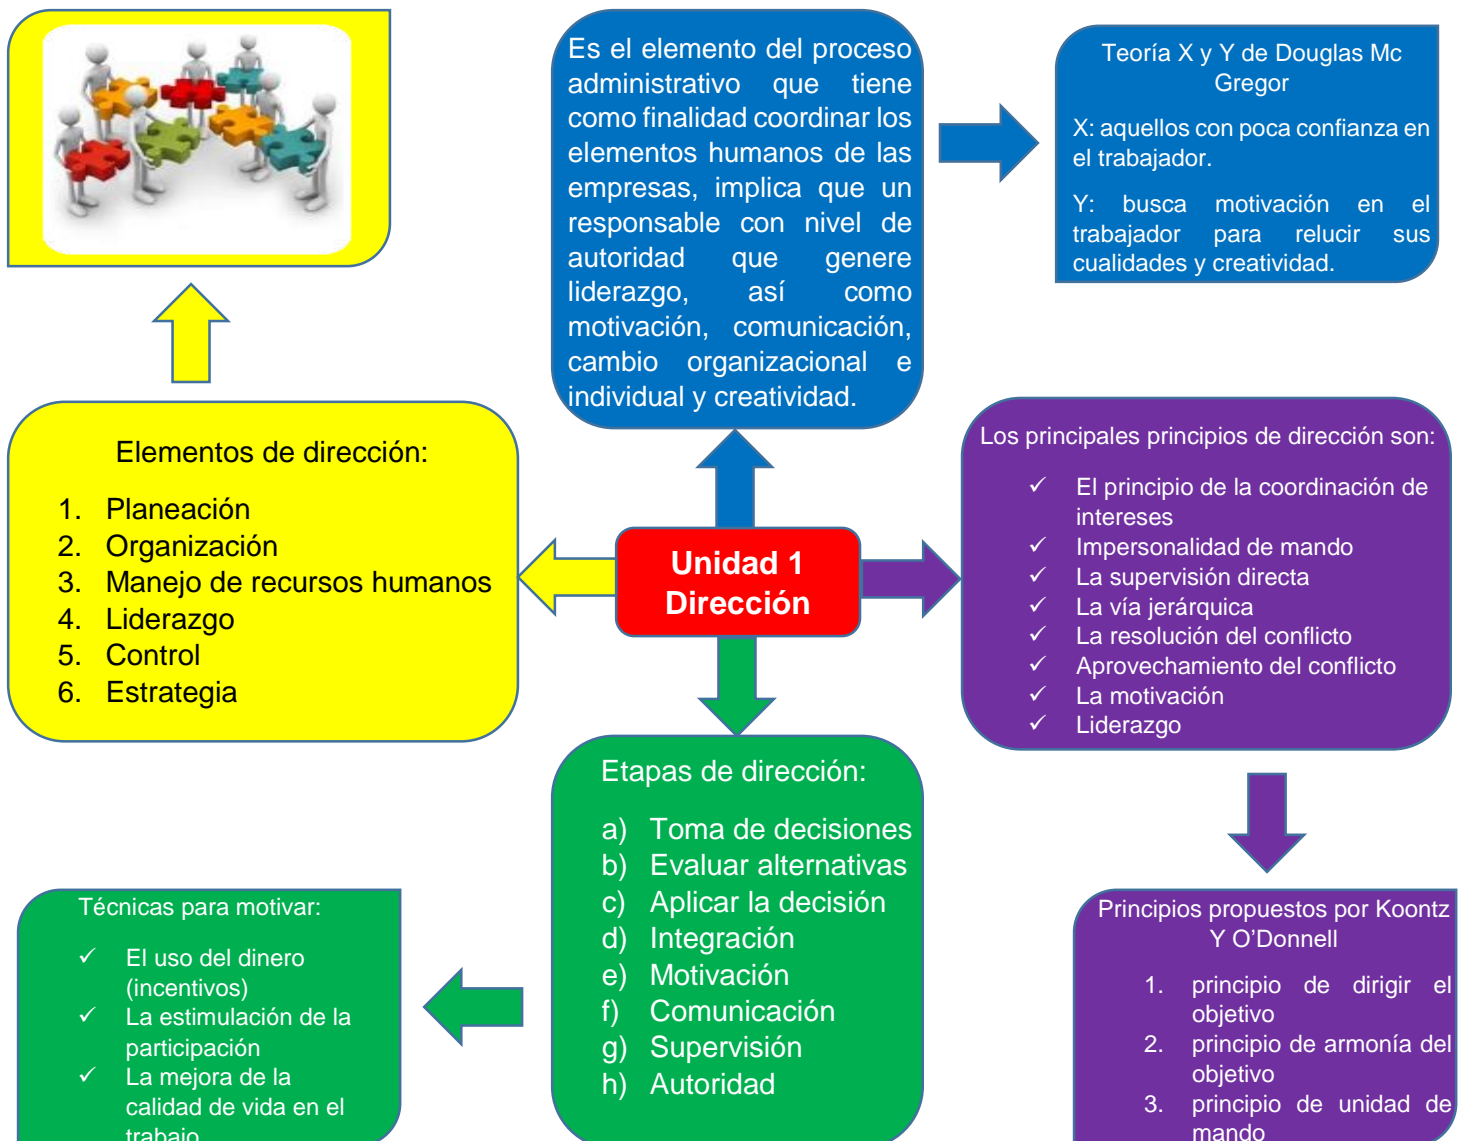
Es el elemento del proceso administrativo que tiene como finalidad coordinar los elementos humanos de las empresas, implica que un responsable con nivel de autoridad que genere liderazgo, así como motivación, comunicación, cambio organizacional e individual y creatividad.

Teoría X y Y de Douglas Mc Gregor

X: aquellos con poca confianza en el trabajador.

Y: busca motivación en el trabajador para relucir sus cualidades y creatividad.

Elementos de dirección:

1. Planeación
2. Organización
3. Manejo de recursos humanos
4. Liderazgo
5. Control
6. Estrategia

Unidad 1 Dirección

Los principales principios de dirección son:

✓ El principio de la coordinación de intereses
✓ Impersonalidad de mando
✓ La supervisión directa
✓ La vía jerárquica
✓ La resolución del conflicto
✓ Aprovechamiento del conflicto
✓ La motivación
✓ Liderazgo

Etapas de dirección:

a) Toma de decisiones
b) Evaluar alternativas
c) Aplicar la decisión
d) Integración
e) Motivación
f) Comunicación
g) Supervisión
h) Autoridad

Técnicas para motivar:

✓ El uso del dinero (incentivos)
✓ La estimulación de la participación
✓ La mejora de la calidad de vida en el trabajo

Principios propuestos por Koontz Y O'Donnell

1. principio de dirigir el objetivo
2. principio de armonía del objetivo
3. principio de unidad de mando